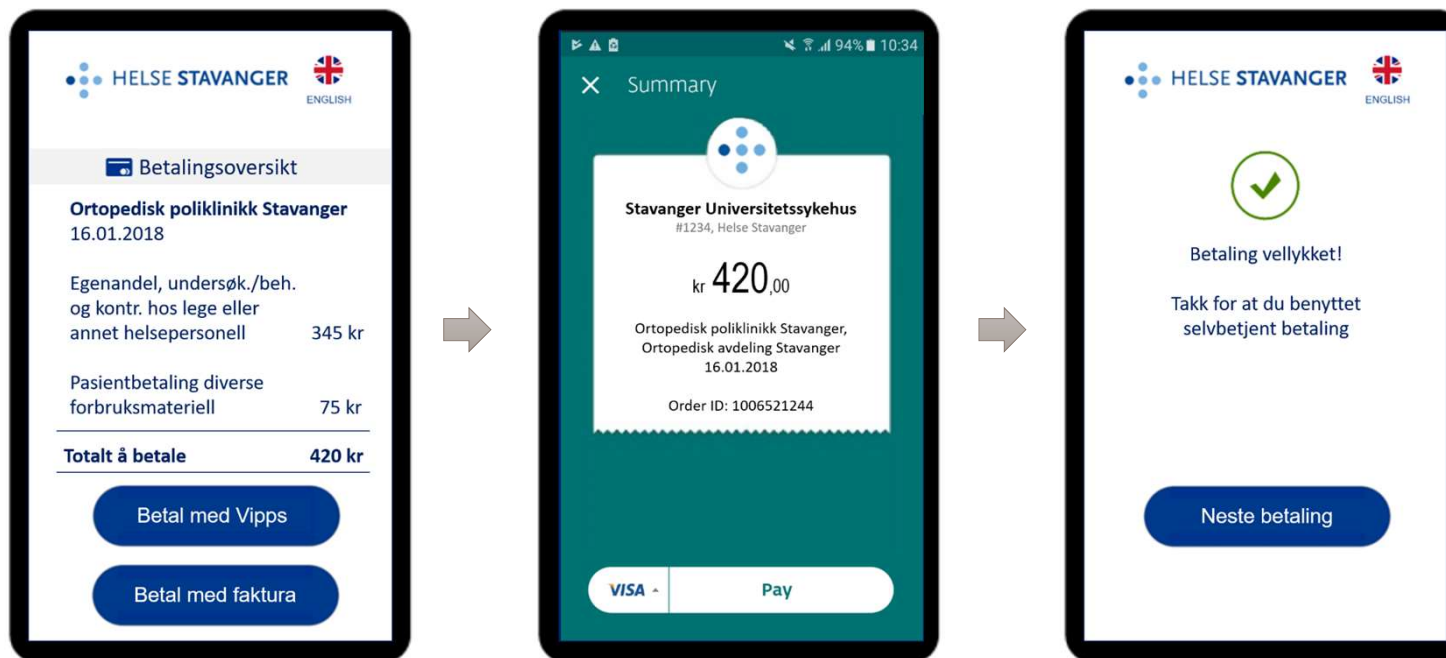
HELSE STAVANGER
ENGLISH

Betalingsoversikt

Ortopedisk poliklinikk Stavanger
16.01.2018

Egenandel, undersøk./beh. og kontr. hos lege eller annet helsepersonell 345 kr

Pasientbetaling diverse forbruksmateriell 75 kr

| Totalt å betale | 420 kr |
|---|---|

Betal med Vipps

Betal med faktura

94% 10:34

Summary

Stavanger Universitetssykehus
#1234, Helse Stavanger

kr 420,00

Ortopedisk poliklinikk Stavanger, Ortopedisk avdeling Stavanger
16.01.2018

Order ID: 1006521244

VISA

Pay

HELSE STAVANGER
ENGLISH

Betaling vellykket!

Takk for at du benyttet selvbetjent betaling

Neste betaling